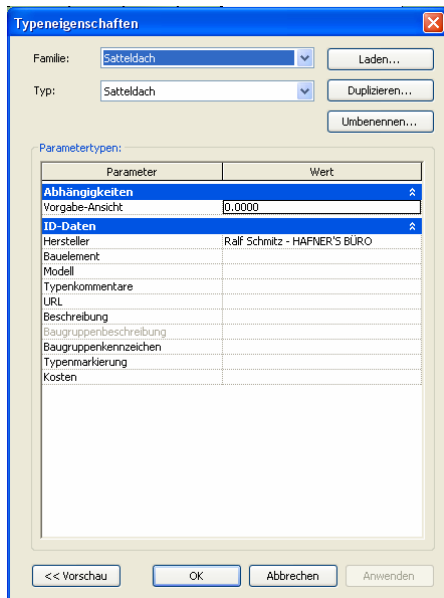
Typeneigenschaften

Familie: Satteldach

Laden...

Typ: Satteldach

Duplizieren...

Umbenennen...

Parametertypen:

| Parameter | Wert |
|---|---|
| **Abhängigkeiten** | |
| Vorgabe-Ansicht | 0.0000 |
| **ID-Daten** | |
| Hersteller | Ralf Schmitz - HAFNER'S BÜRO |
| Bauelement | |
| Modell | |
| Typenkommentare | |
| URL | |
| Beschreibung | |
| Baugruppenbeschreibung | |
| Baugruppenkennzeichen | |
| Typenmarkierung | |
| Kosten | |

<< Vorschau

OK

Abbrechen

Anwenden